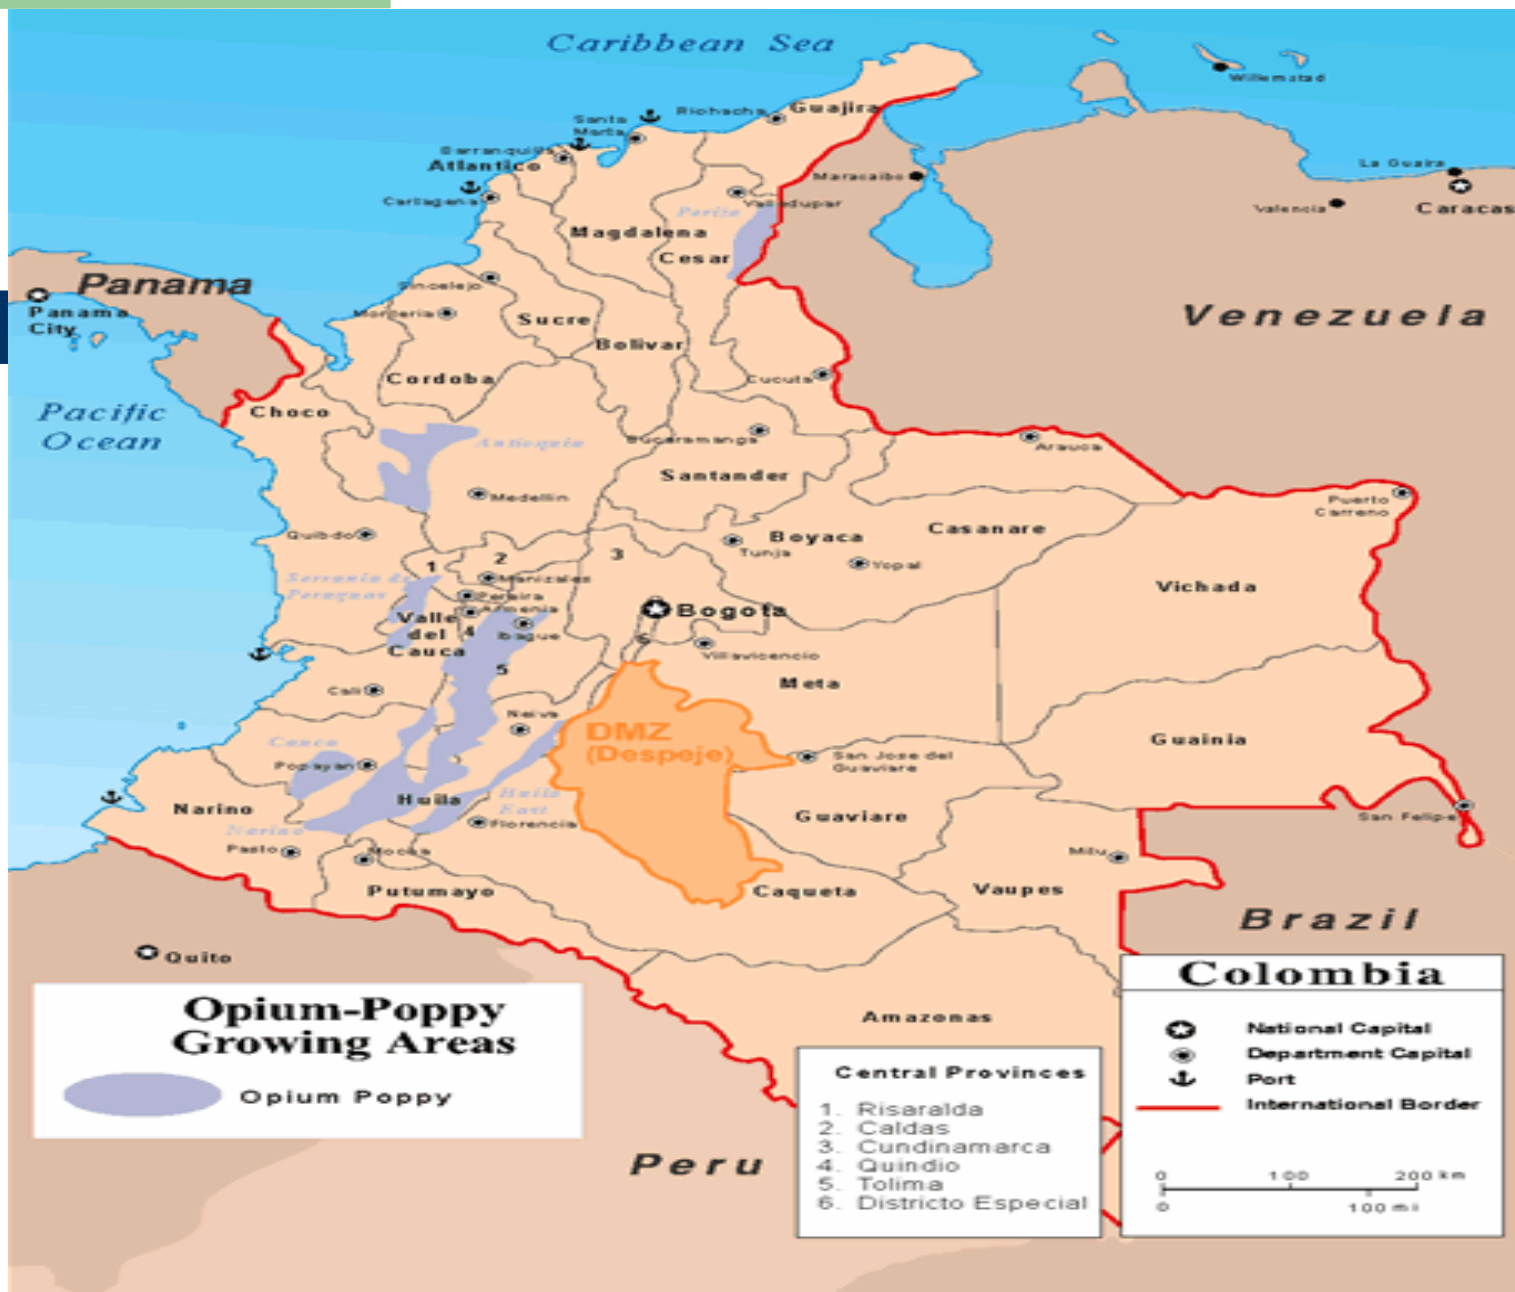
Caribbean Sea

Willemstad

Riohacha

Guajira

Santa Marta

Barranquilla

Atlantico

Cartagena

Maracaibo

La Guaira

Caracas

Valencia

Perija

Valledupar

Magdalena

Cesar

Panama

Panama City

Sincelejo

Monteria

Sucre

Venezuela

Bolivar

Cordoba

Cucuta

Pacific Ocean

Choco

Antioquia

Bucaramanga

Arauca

Santander

Medellin

Puerto Carreno

Quibdo

Boyaca

Casanare

Tunja

Yopal

1

2

3

Manizales

Serrania de Paraguas

Pereira

Armenia

Vichada

Valle del Cauca

4

Bogota

Ibague

6

Villavicencio

5

Meta

Cali

Neiva

DMZ (Despeje)

Guainia

Cauca

Popayan

San Jose del Guaviare

Narino

Huila

Huila East

Narino

Florencia

Guaviare

San Felipe

Pasto

Mocoa

Mitu

Putumayo

Caqueta

Vaupes

Brazil

Quito

Opium-Poppy Growing Areas

Opium Poppy

Amazonas

Colombia

National Capital

Department Capital

Port

International Border

Central Provinces

1. Risaralda
2. Caldas
3. Cundinamarca
4. Quindio
5. Tolima
6. Districto Especial

Peru

0 100 200 km

0 100 mi